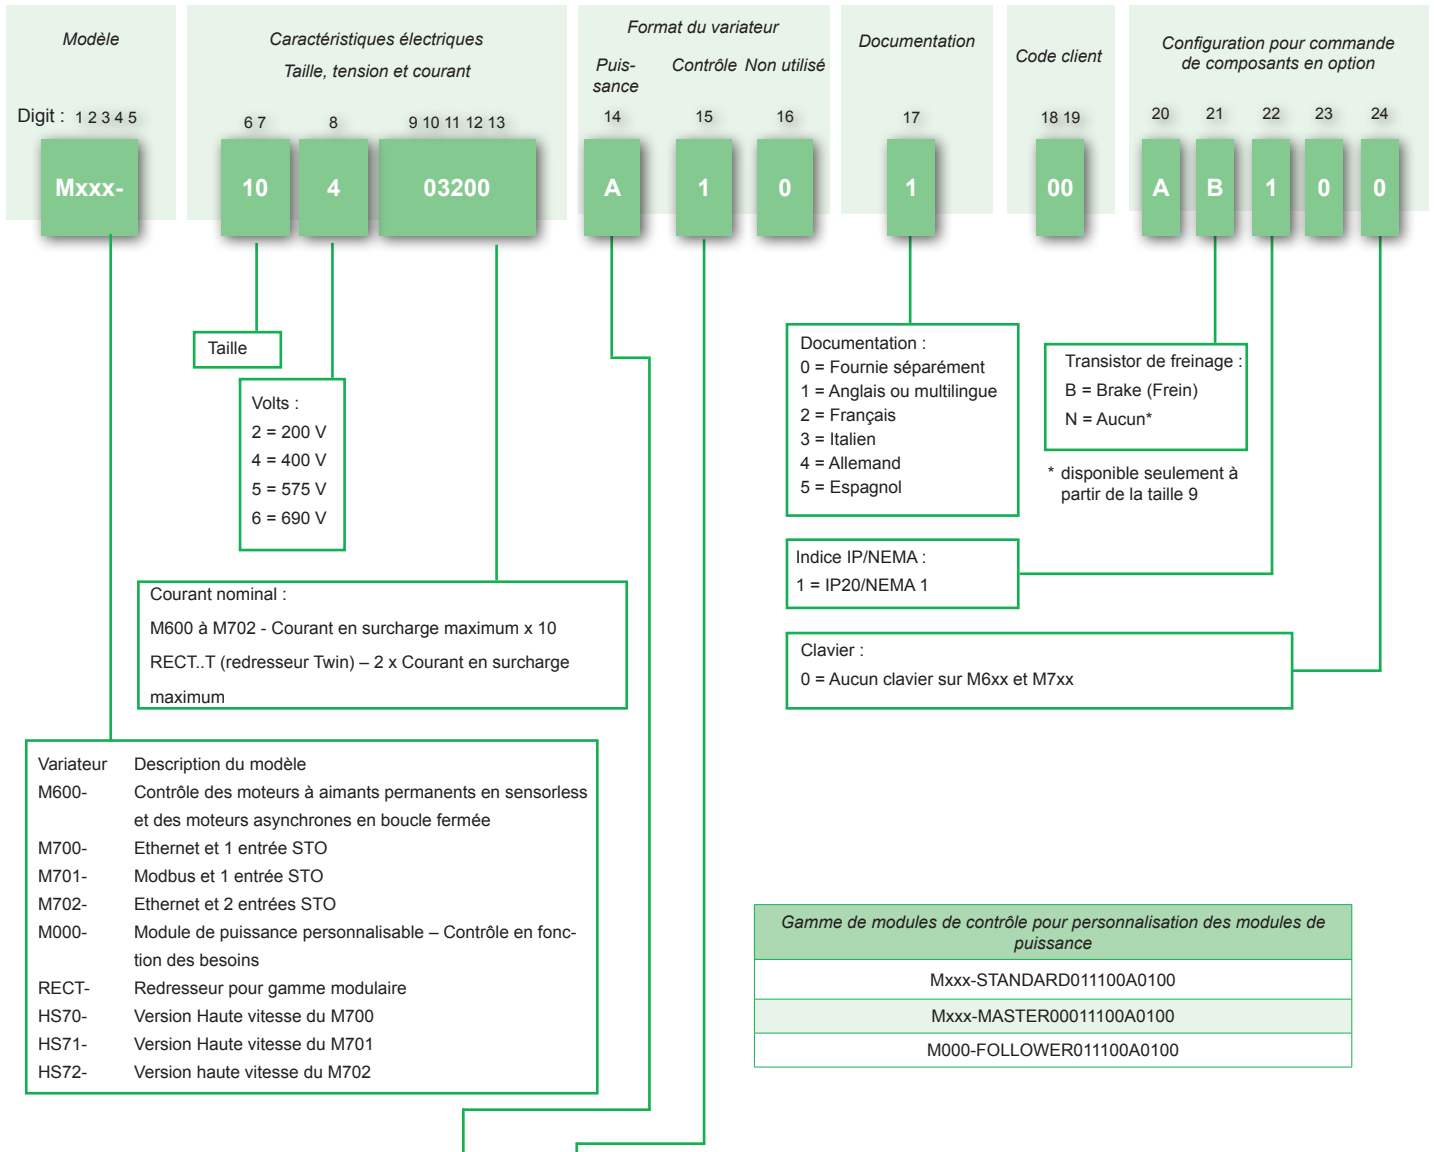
Modèle

Digit : 1 2 3 4 5

Mxxx-

Caractéristiques électriques

Taille, tension et courant

6 7

8

9 10 11 12 13

10

4

03200

Format du variateur

Puis-sance

Contrôle

Non utilisé

14

15

16

A

1

0

Documentation

17

1

Code client

18 19

00

Configuration pour commande de composants en option

20

21

22

23

24

A

B

1

0

0

Taille

Volts :
2 = 200 V
4 = 400 V
5 = 575 V
6 = 690 V

Courant nominal :
M600 à M702 - Courant en surcharge maximum x 10
RECT..T (redresseur Twin) – 2 x Courant en surcharge maximum

Documentation :
0 = Fournie séparément
1 = Anglais ou multilingue
2 = Français
3 = Italien
4 = Allemand
5 = Espagnol

Transistor de freinage :
B = Brake (Frein)
N = Aucun*

* disponible seulement à partir de la taille 9

Indice IP/NEMA :
1 = IP20/NEMA 1

Clavier :
0 = Aucun clavier sur M6xx et M7xx

| Variateur | Description du modèle |
|---|---|
| M600- | Contrôle des moteurs à aimants permanents en sensorless et des moteurs asynchrones en boucle fermée |
| M700- | Ethernet et 1 entrée STO |
| M701- | Modbus et 1 entrée STO |
| M702- | Ethernet et 2 entrées STO |
| M000- | Module de puissance personnalisable – Contrôle en fonction des besoins |
| RECT- | Redresseur pour gamme modulaire |
| HS70- | Version Haute vitesse du M700 |
| HS71- | Version Haute vitesse du M701 |
| HS72- | Version haute vitesse du M702 |

| Gamme de modules de contrôle pour personnalisation des modules de puissance |
|---|
| Mxxx-STANDARD011100A0100 |
| Mxxx-MASTER00011100A0100 |
| M000-FOLLOWER011100A0100 |